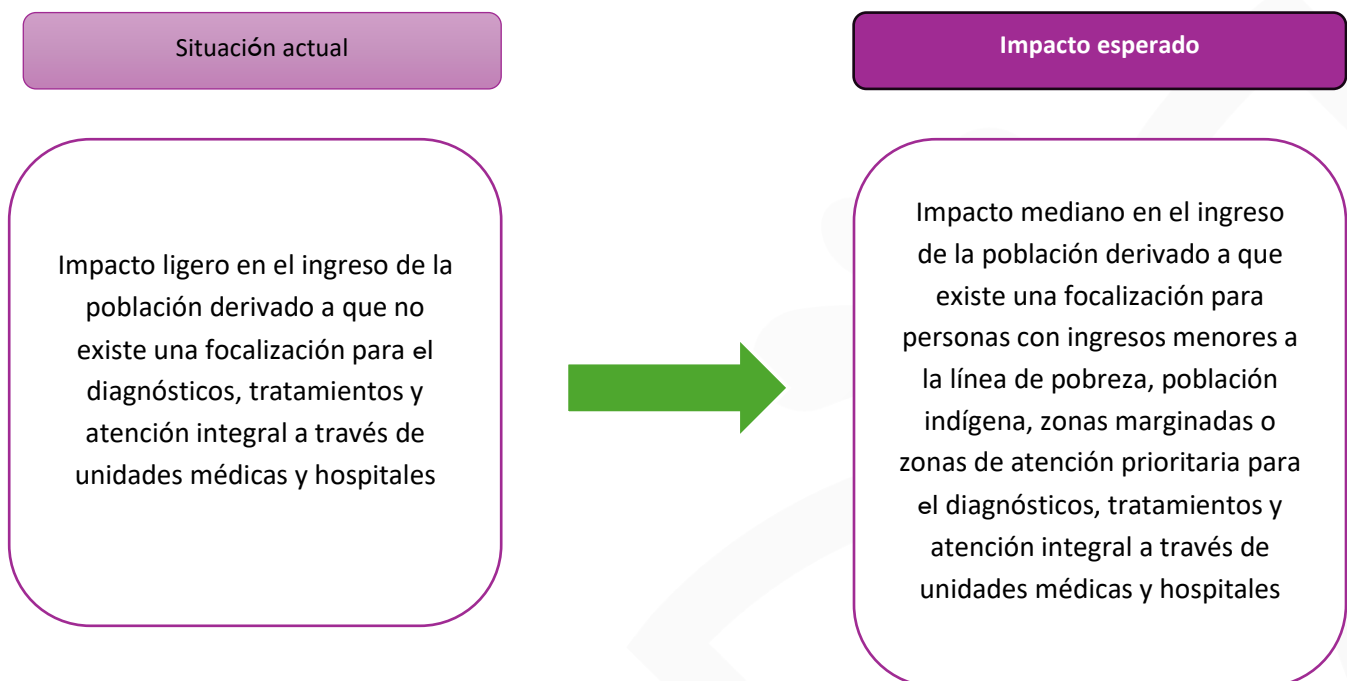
Situación actual

Impacto esperado

Impacto ligero en el ingreso de la población derivado a que no existe una focalización para el diagnósticos, tratamientos y atención integral a través de unidades médicas y hospitales

Impacto mediano en el ingreso de la población derivado a que existe una focalización para personas con ingresos menores a la línea de pobreza, población indígena, zonas marginadas o zonas de atención prioritaria para el diagnósticos, tratamientos y atención integral a través de unidades médicas y hospitales